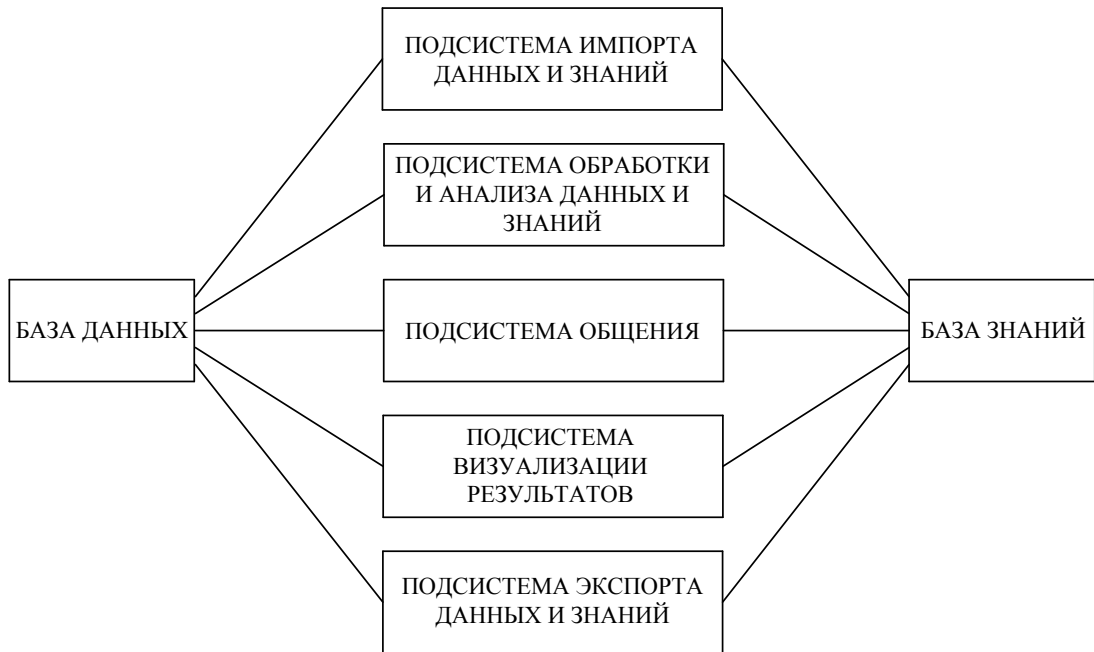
ПОДСИСТЕМА ИМПОРТА ДАННЫХ И ЗНАНИЙ

ПОДСИСТЕМА ОБРАБОТКИ И АНАЛИЗА ДАННЫХ И ЗНАНИЙ

БАЗА ДАННЫХ

ПОДСИСТЕМА ОБЩЕНИЯ

БАЗА ЗНАНИЙ

ПОДСИСТЕМА ВИЗУАЛИЗАЦИИ РЕЗУЛЬТАТОВ

ПОДСИСТЕМА ЭКСПОРТА ДАННЫХ И ЗНАНИЙ